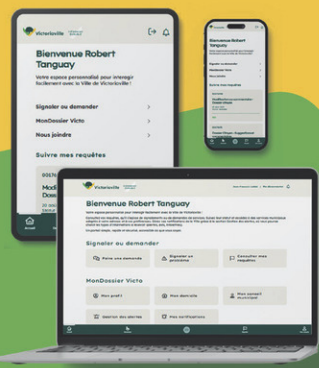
Victoriaville

Bienvenue Robert Tanguay

Votre espace personnalisé pour interagir facilement avec la Ville de Victoriaville!

Signaler ou demander

MonDossier Victo

Nous joindre

Suivre mes requêtes

Bienvenue Robert Tanguay

Signaler ou demander

MonDossier Victo

Nous joindre

Suivre mes requêtes

Victoriaville

Bienvenue Robert Tanguay

Signaler ou demander

Faire une demande

Signaler un problème

Consulter mes requêtes

MonDossier Victo

Mon profil

Mon domicile

Mon conseil municipal

Gestion des alertes

Mes notifications